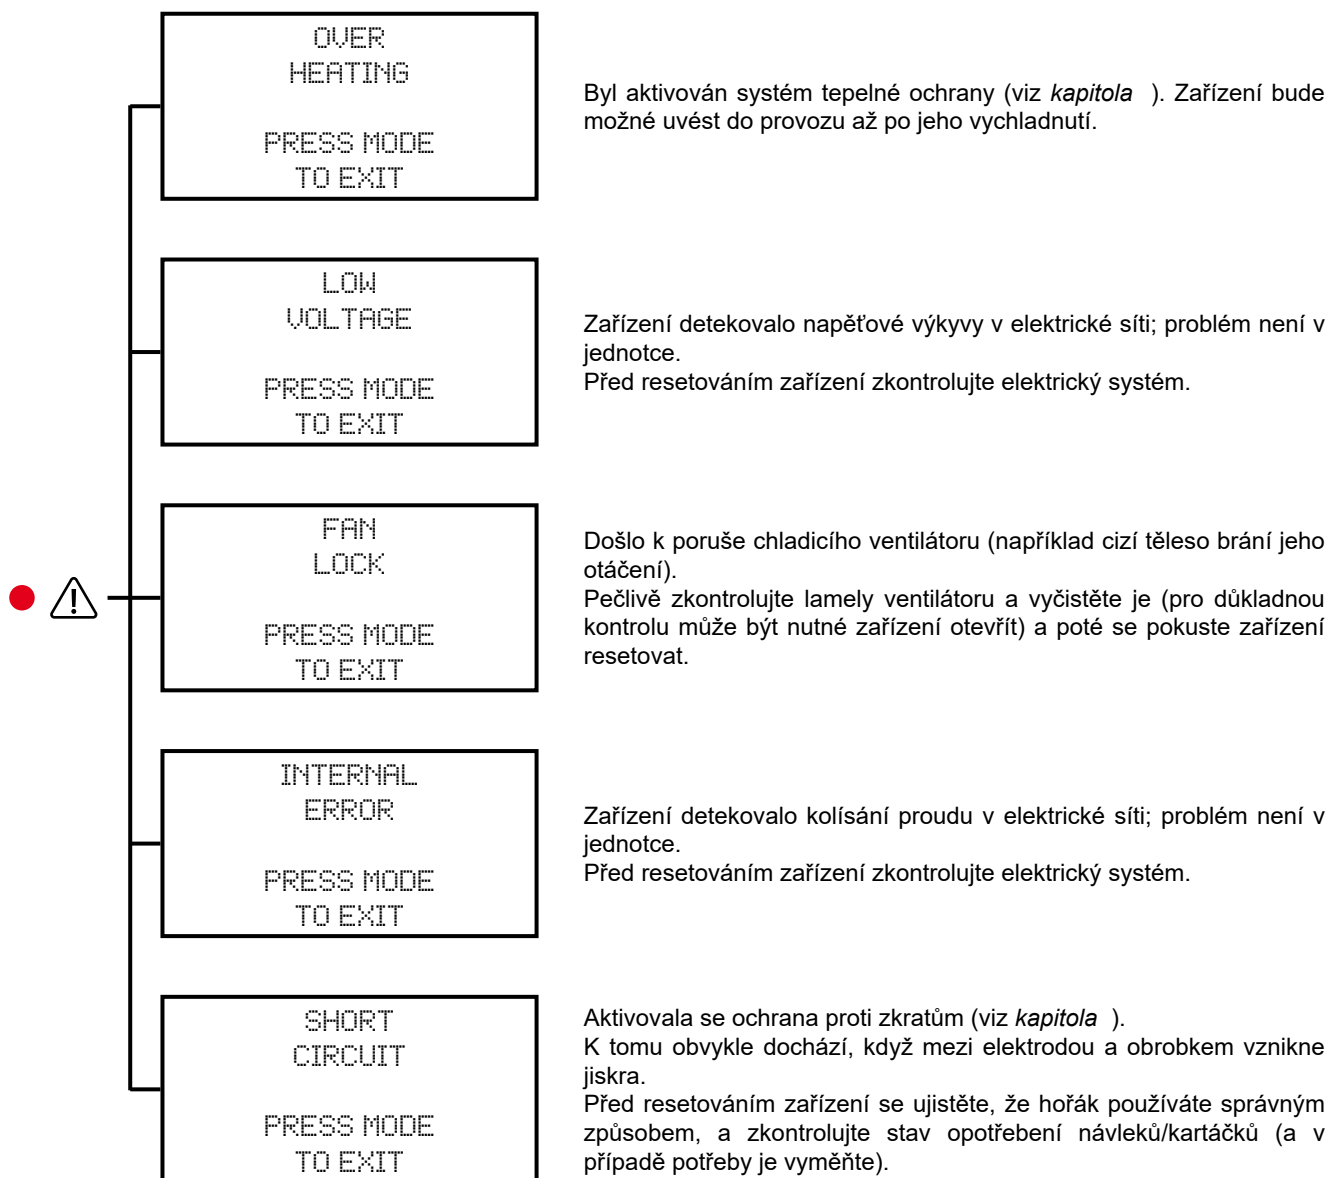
OVER
HEATING

PRESS MODE
TO EXIT

Byl aktivován systém tepelné ochrany (viz *kapitola* ). Zařízení bude možné uvést do provozu až po jeho vychladnutí.

LOW
VOLTAGE

PRESS MODE
TO EXIT

Zařízení detekovalo napěťové výkyvy v elektrické síti; problém není v jednotce.
Před resetováním zařízení zkontrolujte elektrický systém.

FAN
LOCK

PRESS MODE
TO EXIT

Došlo k poruše chladicího ventilátoru (například cizí těleso brání jeho otáčení).
Pečlivě zkontrolujte lamely ventilátoru a vyčistěte je (pro důkladnou kontrolu může být nutné zařízení otevřít) a poté se pokuste zařízení resetovat.

INTERNAL
ERROR

PRESS MODE
TO EXIT

Zařízení detekovalo kolísání proudu v elektrické síti; problém není v jednotce.
Před resetováním zařízení zkontrolujte elektrický systém.

SHORT
CIRCUIT

PRESS MODE
TO EXIT

Aktivovala se ochrana proti zkratům (viz *kapitola* ).
K tomu obvykle dochází, když mezi elektrodou a obrobkem vznikne jiskra.
Před resetováním zařízení se ujistěte, že hořák používáte správným způsobem, a zkontrolujte stav opotřebení návleků/kartáčků (a v případě potřeby je vyměňte).